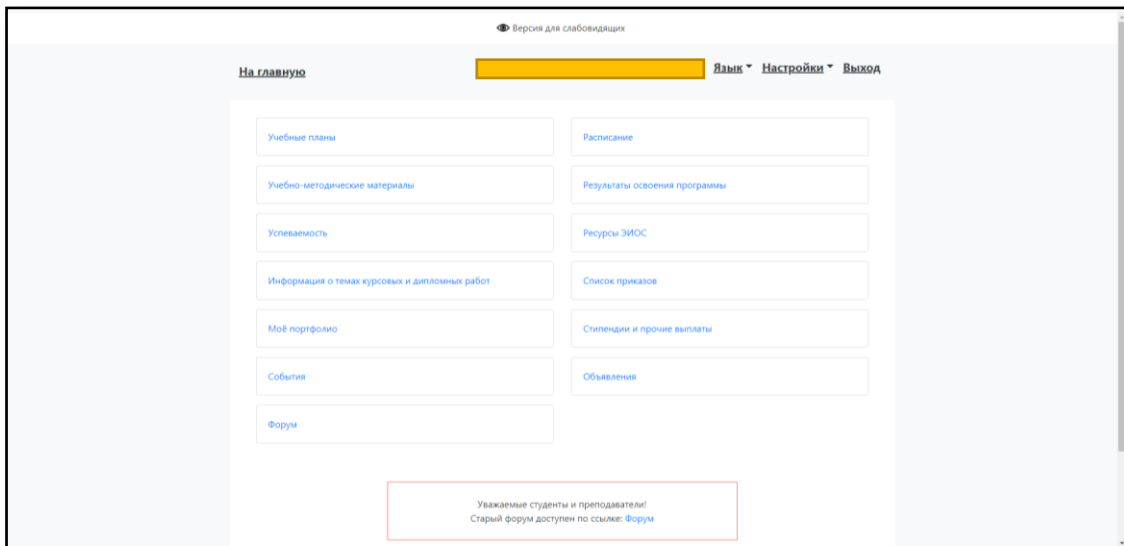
Версия для слабовидящих

На главную

Язык Настройки Выход

Учебные планы

Расписание

Учебно-методические материалы

Результаты освоения программы

Успеваемость

Ресурсы ЭИОС

Информация о темах курсовых и дипломных работ

Список приказов

Моё портфолио

Стипендии и прочие выплаты

События

Объявления

Форум

Уважаемые студенты и преподаватели!
Старый форум доступен по ссылке: Форум